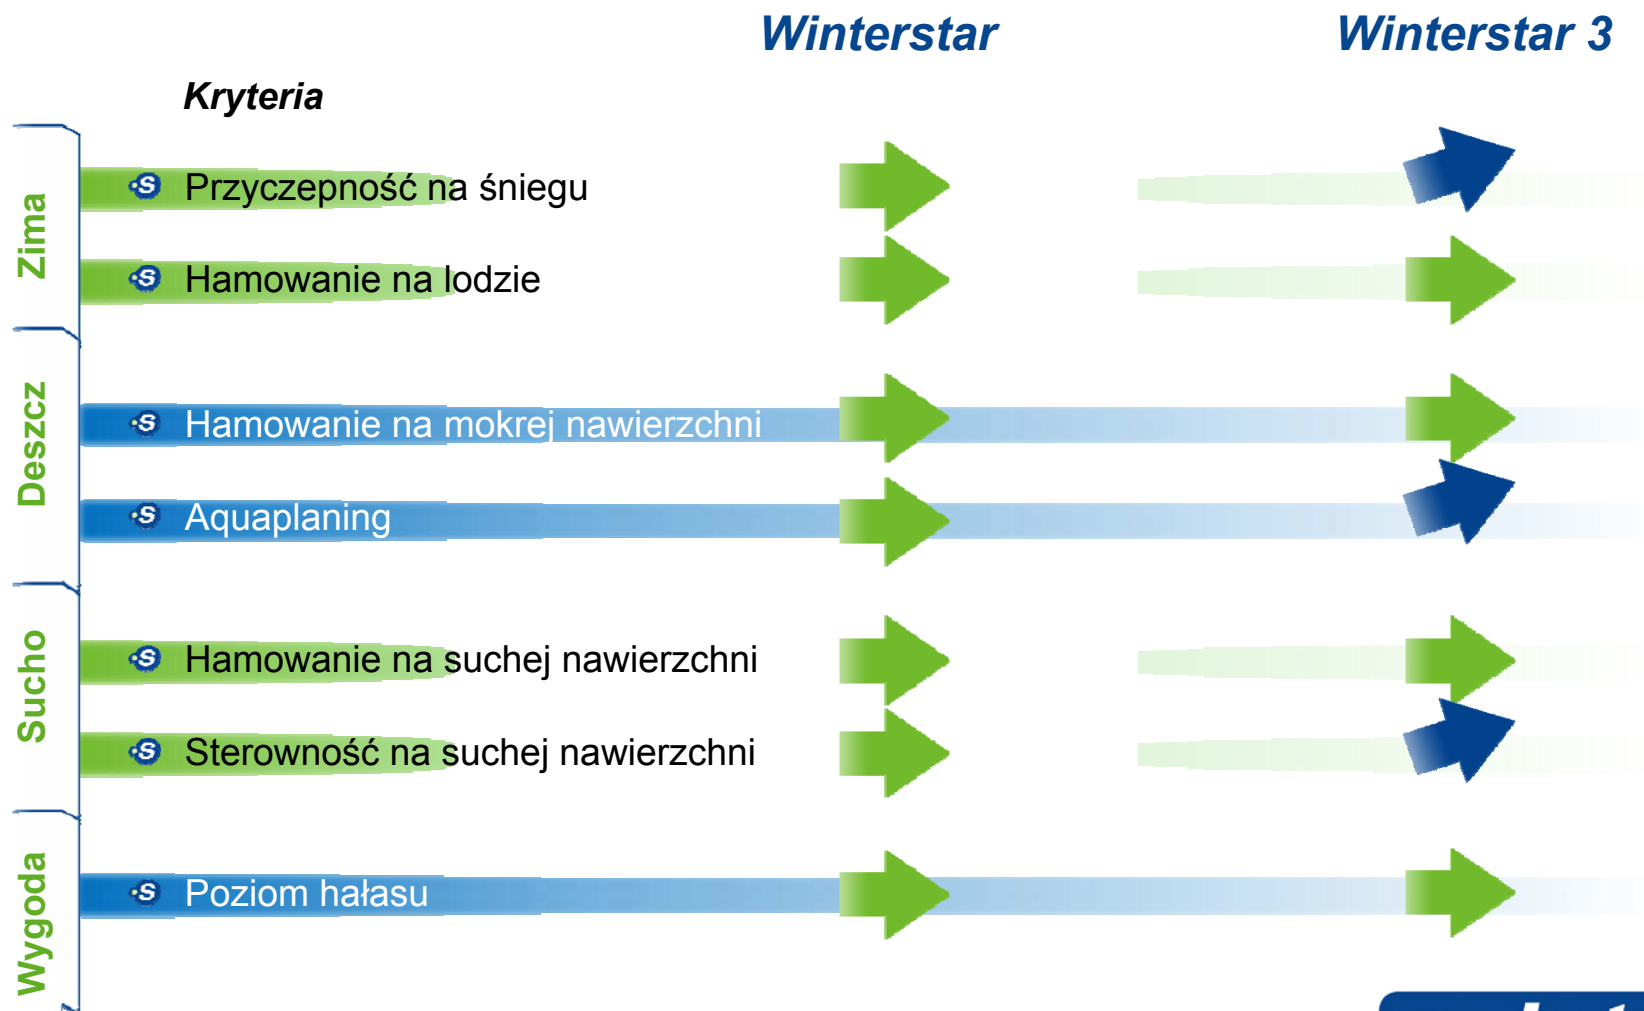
Winterstar

Winterstar 3

Kryteria

Zima

Przyczepność na śniegu

Hamowanie na lodzie

Deszcz

Hamowanie na mokrej nawierzchni

Aquaplaning

Sucho

Hamowanie na suchej nawierzchni

Sterowność na suchej nawierzchni

Wygoda

Poziom hałasu